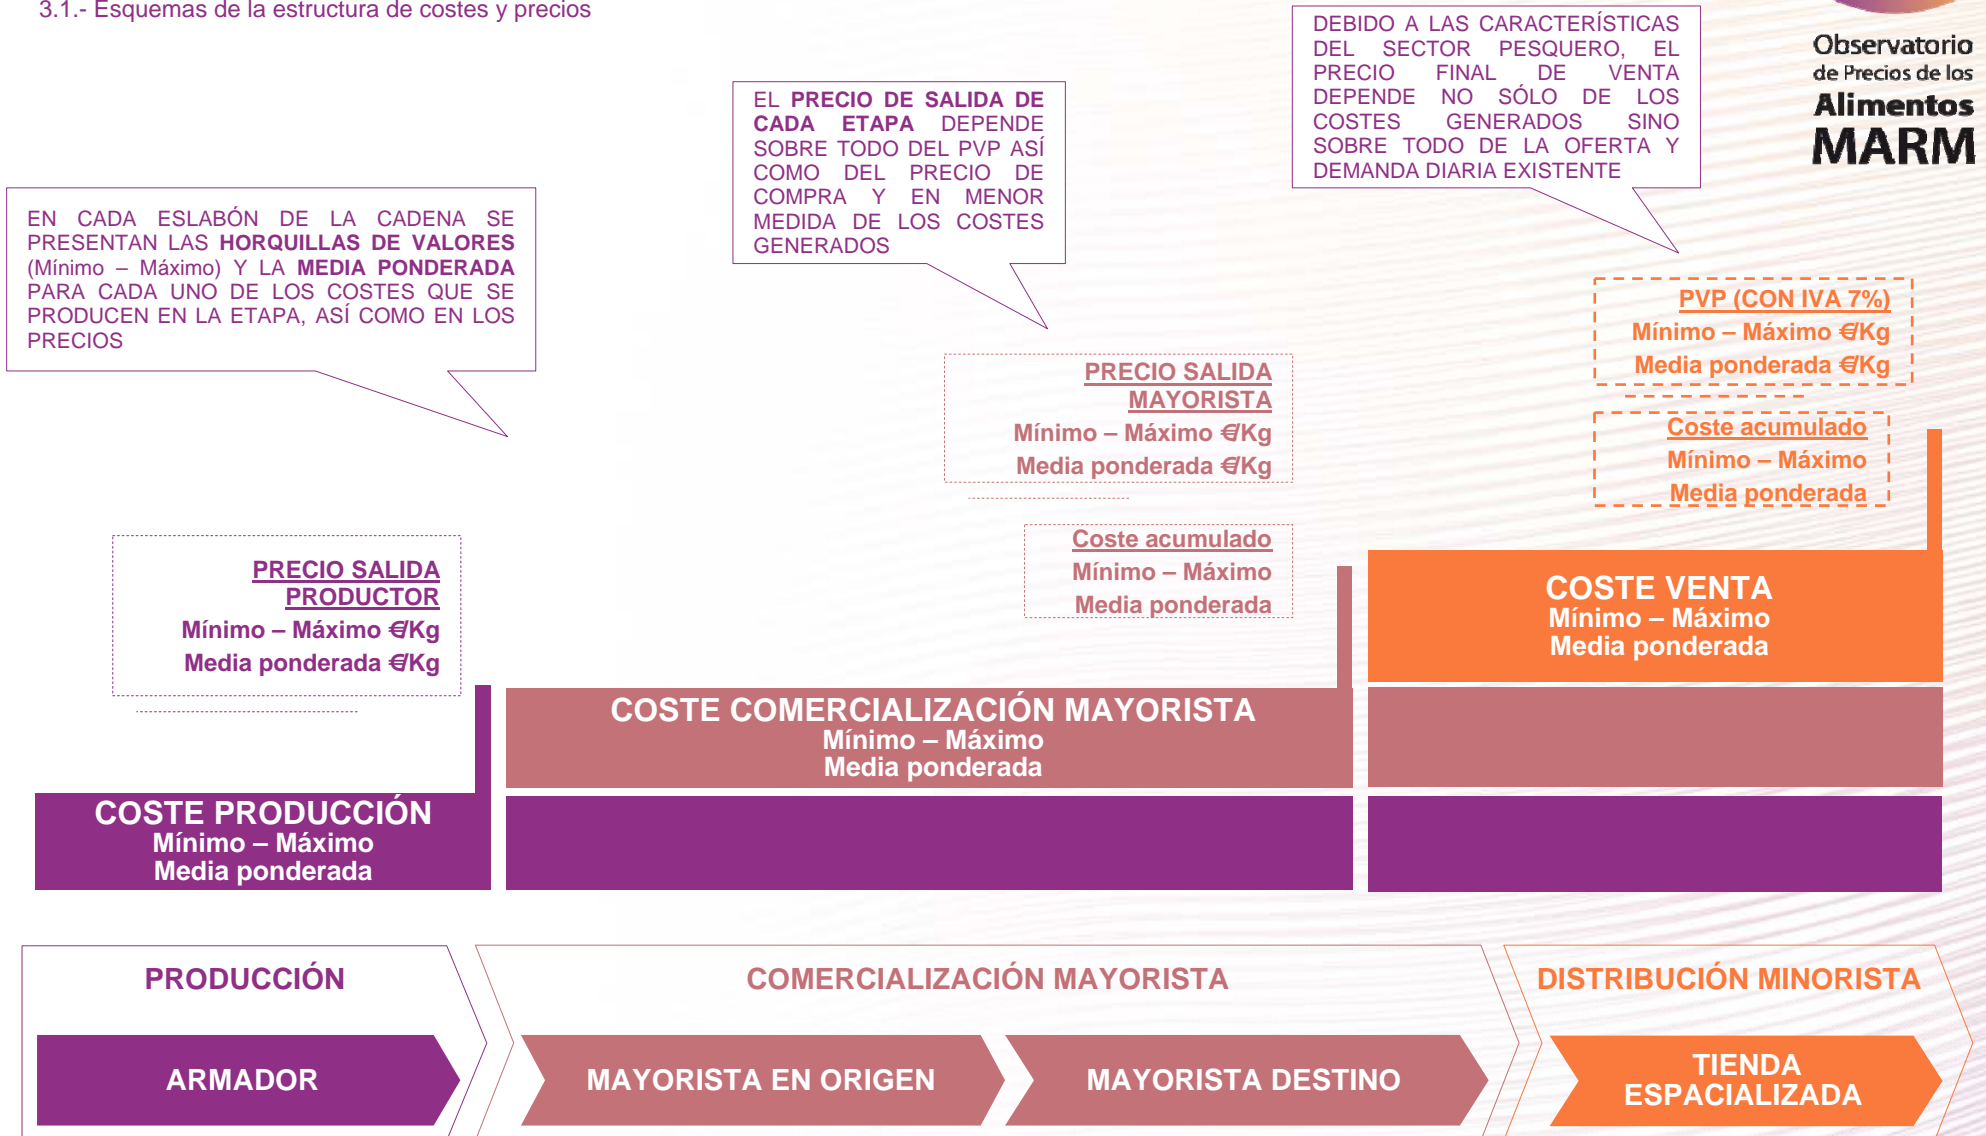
3.1.- Esquemas de la estructura de costes y precios

Observatorio de Precios de los Alimentos MARM

DEBIDO A LAS CARACTERÍSTICAS DEL SECTOR PESQUERO, EL PRECIO FINAL DE VENTA DEPENDE NO SÓLO DE LOS COSTES GENERADOS SINO SOBRE TODO DE LA OFERTA Y DEMANDA DIARIA EXISTENTE

EL PRECIO DE SALIDA DE CADA ETAPA DEPENDE SOBRE TODO DEL PVP ASÍ COMO DEL PRECIO DE COMPRA Y EN MENOR MEDIDA DE LOS COSTES GENERADOS

EN CADA ESLABÓN DE LA CADENA SE PRESENTAN LAS HORQUILLAS DE VALORES (Mínimo – Máximo) Y LA MEDIA PONDERADA PARA CADA UNO DE LOS COSTES QUE SE PRODUCEN EN LA ETAPA, ASÍ COMO EN LOS PRECIOS

PVP (CON IVA 7%)
Mínimo – Máximo €/Kg
Media ponderada €/Kg

PRECIO SALIDA MAYORISTA
Mínimo – Máximo €/Kg
Media ponderada €/Kg

Coste acumulado
Mínimo – Máximo
Media ponderada

Coste acumulado
Mínimo – Máximo
Media ponderada

PRECIO SALIDA PRODUCTOR
Mínimo – Máximo €/Kg
Media ponderada €/Kg

COSTE VENTA
Mínimo – Máximo
Media ponderada

COSTE COMERCIALIZACIÓN MAYORISTA
Mínimo – Máximo
Media ponderada

COSTE PRODUCCIÓN
Mínimo – Máximo
Media ponderada

PRODUCCIÓN

COMERCIALIZACIÓN MAYORISTA

DISTRIBUCIÓN MINORISTA

ARMADOR

MAYORISTA EN ORIGEN

MAYORISTA DESTINO

TIENDA ESPACIALIZADA